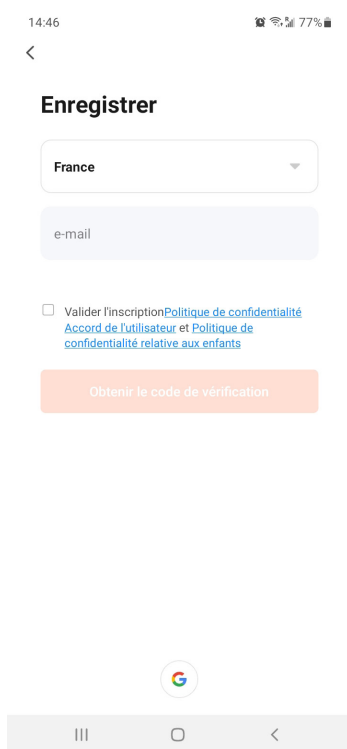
14:46

77%

<

Enregistrer

France

e-mail

Valider l'inscriptionPolitique de confidentialité Accord de l'utilisateur et Politique de confidentialité relative aux enfants

Obtenir le code de vérification

G